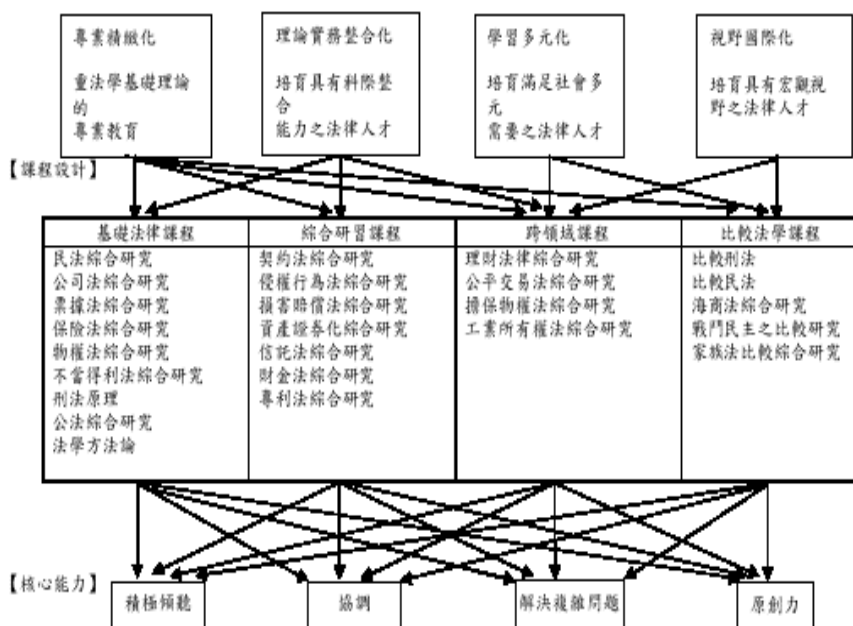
專業精緻化

重法學基礎理論的專業教育

理論實務整合化

培育具有科際整合能力之法律人才

學習多元化

培育滿足社會多元需要之法律人才

視野國際化

培育具有宏觀視野之法律人才

【課程設計】

| 基礎法律課程 | 綜合研習課程 | 跨領域課程 | 比較法學課程 |
|---|---|---|---|
| 民法綜合研究<br>公司法綜合研究<br>票據法綜合研究<br>保險法綜合研究<br>物權法綜合研究<br>不當得利法綜合研究<br>刑法原理<br>公法綜合研究<br>法學方法論 | 契約法綜合研究<br>侵權行為法綜合研究<br>損害賠償法綜合研究<br>資產證券化綜合研究<br>信託法綜合研究<br>財金法綜合研究<br>專利法綜合研究 | 理財法律綜合研究<br>公平交易法綜合研究<br>擔保物權法綜合研究<br>工業所有權法綜合研究 | 比較刑法<br>比較民法<br>海商法綜合研究<br>戰鬥民主之比較研究<br>家族法比較綜合研究 |

【核心能力】

積極傾聽

協調

解決複雜問題

原創力